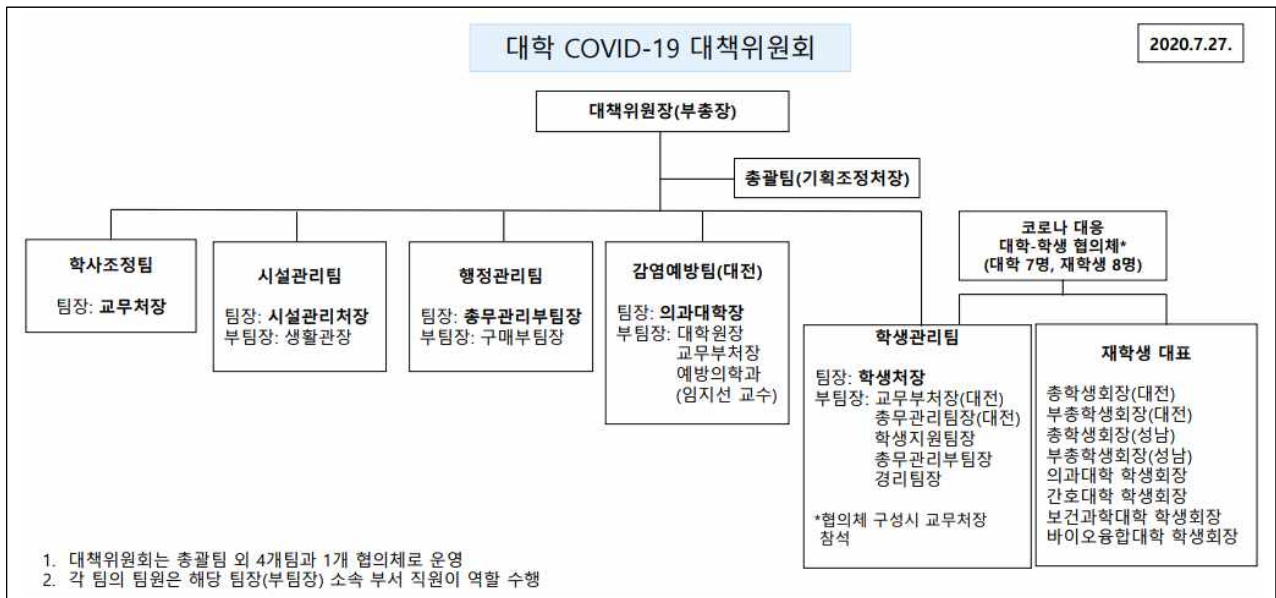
대학 COVID-19 대책위원회

2020.7.27.

대책위원장(부총장)

총괄팀(기획조정처장)

학사조정팀

팀장: 교무처장

시설관리팀

팀장: 시설관리처장
부팀장: 생활관장

행정관리팀

팀장: 총무관리부팀장
부팀장: 구매부팀장

감염예방팀(대전)

팀장: 의과대학장
부팀장: 대학원장
교무부처장
예방의학과
(임지선 교수)

코로나 대응
대학-학생 협의체*
(대학 7명, 재학생 8명)

학생관리팀

팀장: 학생처장
부팀장: 교무부처장(대전)
총무관리팀장(대전)
학생지원팀장
총무관리부팀장
경리팀장

*협의체 구성시 교무처장 참석

재학생 대표

총학생회장(대전)
부총학생회장(대전)
총학생회장(성남)
부총학생회장(성남)
의과대학 학생회장
간호대학 학생회장
보건과학대학 학생회장
바이오융합대학 학생회장

1. 대책위원회는 총괄팀 외 4개팀과 1개 협의체로 운영
2. 각 팀의 팀원은 해당 팀장(부팀장) 소속 부서 직원이 역할 수행